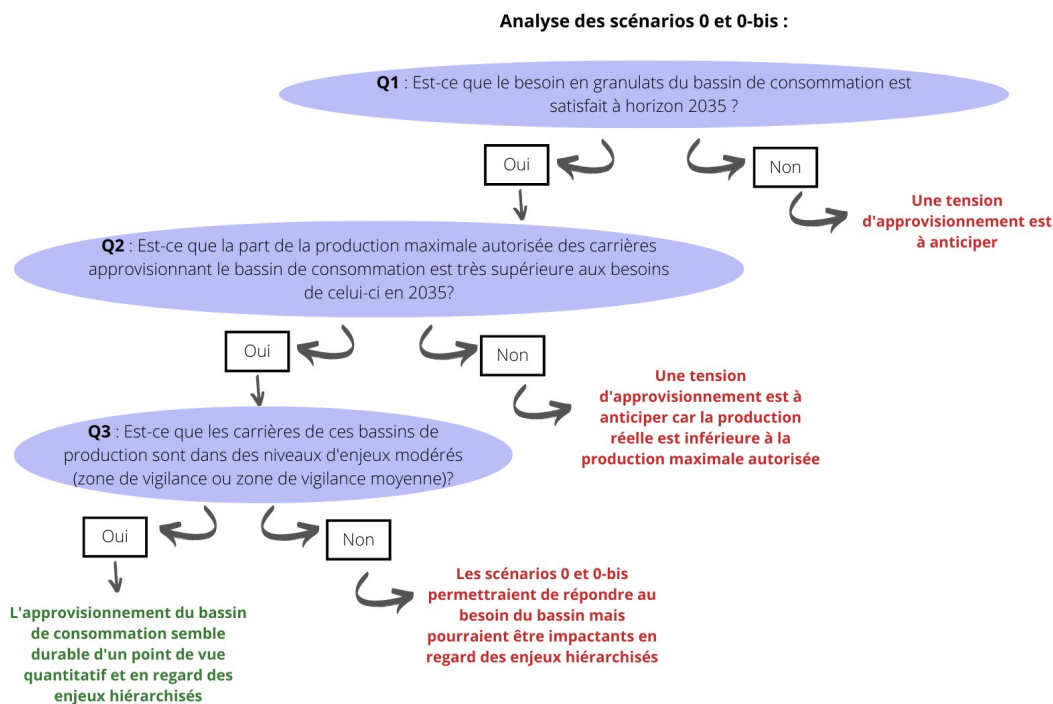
Analyse des scénarios 0 et 0-bis :

Q1 : Est-ce que le besoin en granulats du bassin de consommation est satisfait à horizon 2035 ?

Oui

Non

Une tension d'approvisionnement est à anticiper

Q2 : Est-ce que la part de la production maximale autorisée des carrières approvisionnant le bassin de consommation est très supérieure aux besoins de celui-ci en 2035?

Oui

Non

Une tension d'approvisionnement est à anticiper car la production réelle est inférieure à la production maximale autorisée

Q3 : Est-ce que les carrières de ces bassins de production sont dans des niveaux d'enjeux modérés (zone de vigilance ou zone de vigilance moyenne)?

Oui

Non

L'approvisionnement du bassin de consommation semble durable d'un point de vue quantitatif et en regard des enjeux hiérarchisés

Les scénarios 0 et 0-bis permettraient de répondre au besoin du bassin mais pourraient être impactants en regard des enjeux hiérarchisés